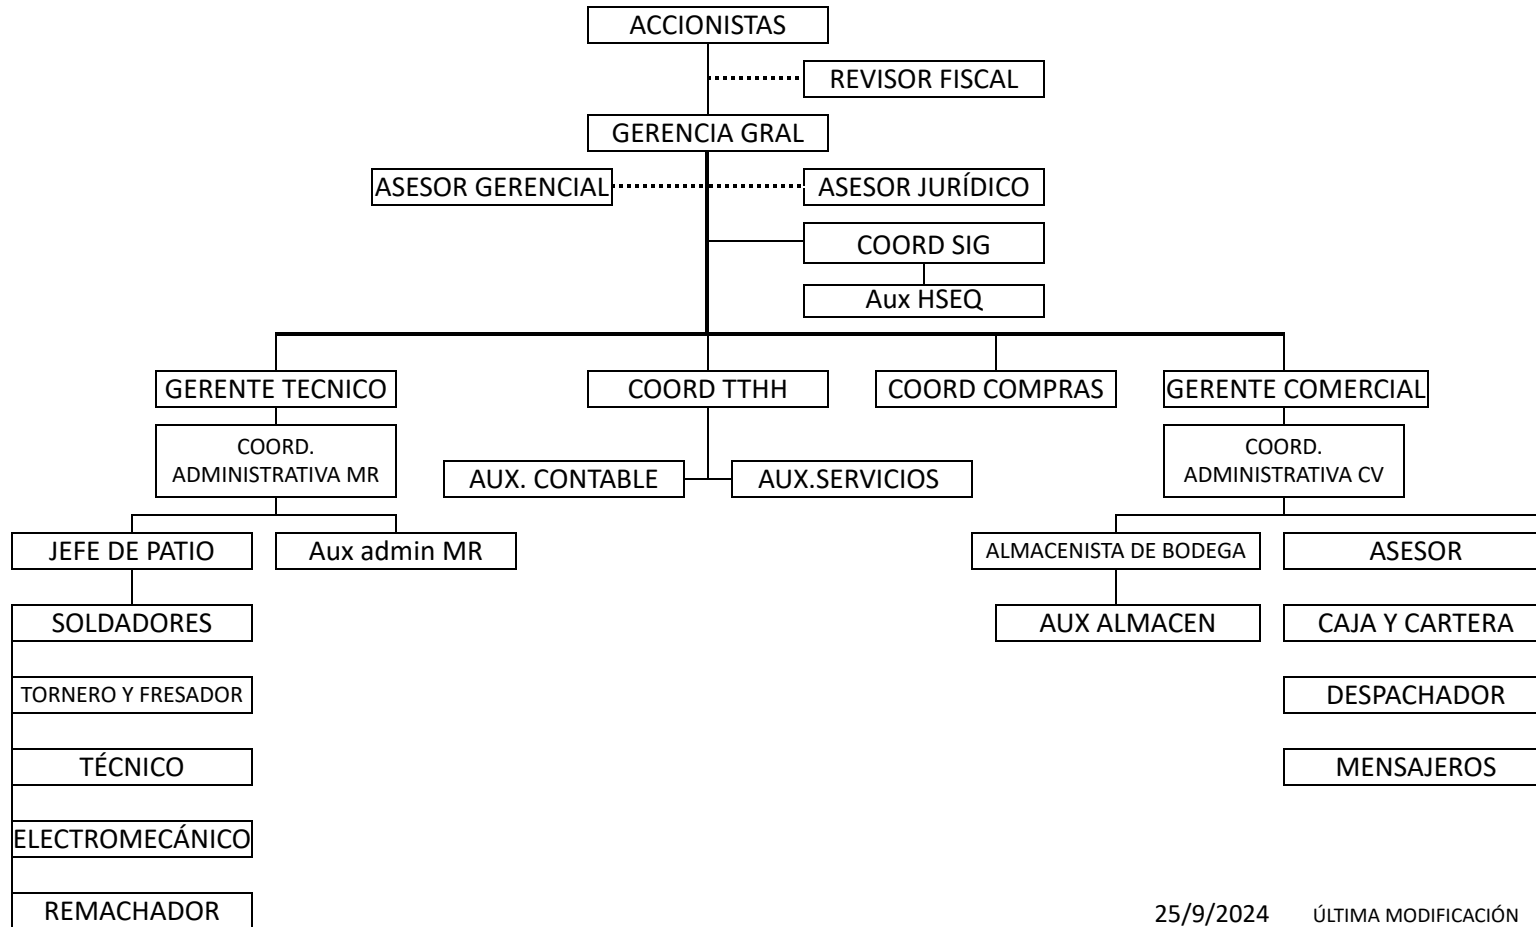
ACCIONISTAS

REVISOR FISCAL

GERENCIA GRAL

ASESOR GERENCIAL

ASESOR JURÍDICO

COORD SIG

Aux HSEQ

GERENTE TECNICO

COORD TTHH

COORD COMPRAS

GERENTE COMERCIAL

COORD. ADMINISTRATIVA MR

AUX. CONTABLE

AUX.SERVICIOS

COORD. ADMINISTRATIVA CV

JEFE DE PATIO

Aux admin MR

ALMACENISTA DE BODEGA

ASESOR

SOLDADORES

AUX ALMACEN

CAJA Y CARTERA

TORNERO Y FRESADOR

DESPACHADOR

TÉCNICO

MENSAJEROS

ELECTROMECÁNICO

REMACHADOR

25/9/2024 ÚLTIMA MODIFICACIÓN